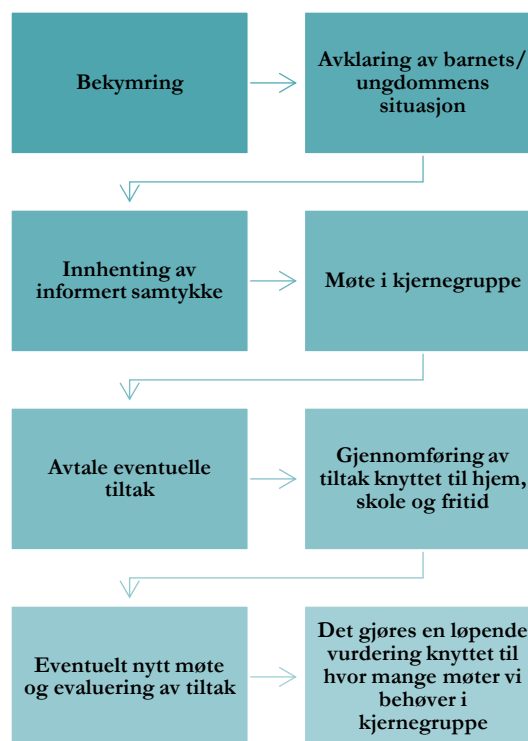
Bekymring

Avklaring av barnets/ ungdommens situasjon

Innhenting av informert samtykke

Møte i kjernegruppe

Avtale eventuelle tiltak

Gjennomføring av tiltak knyttet til hjem, skole og fritid

Eventuelt nytt møte og evaluering av tiltak

Det gjøres en løpende vurdering knyttet til hvor mange møter vi behøver i kjernegruppe